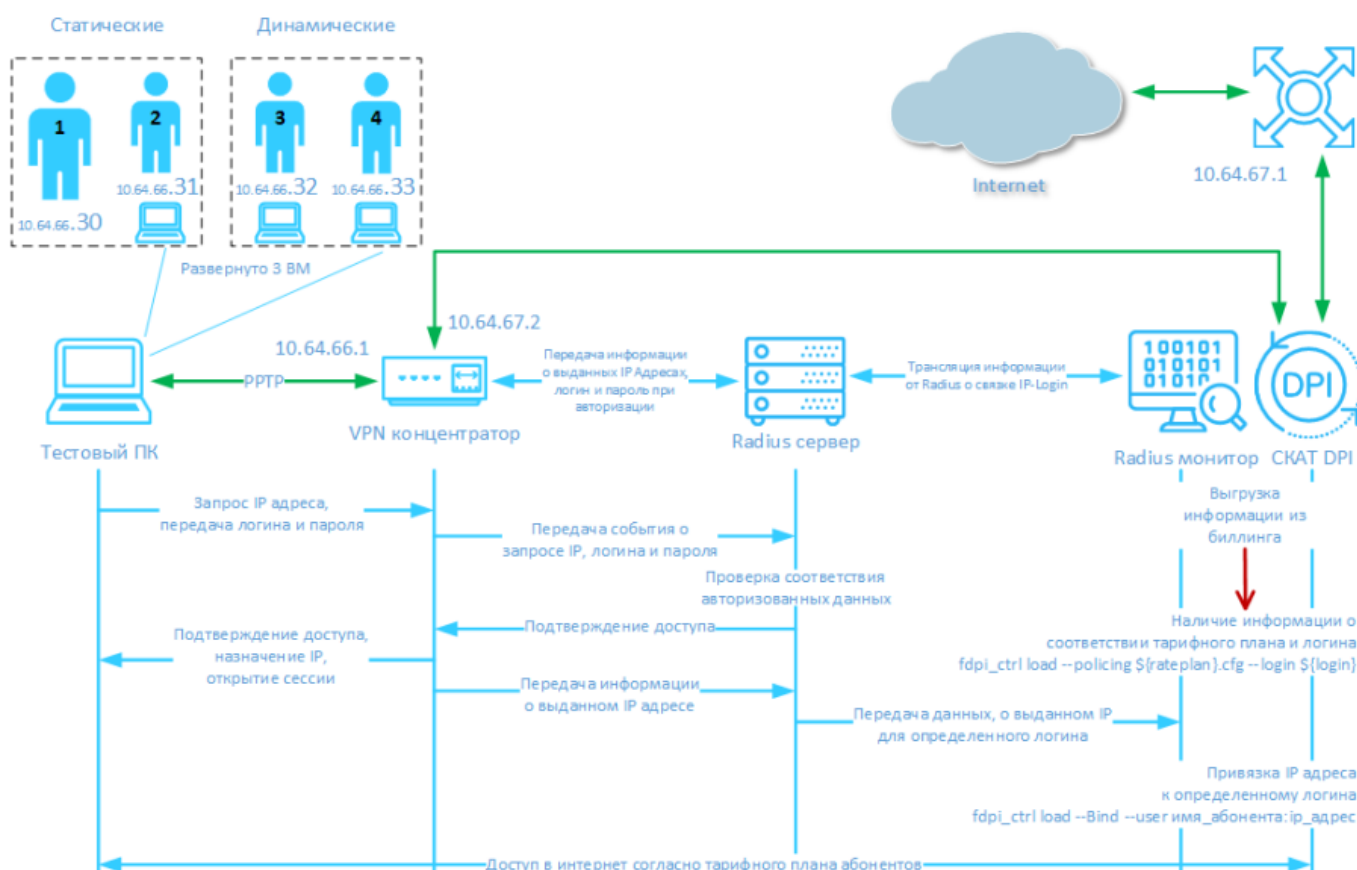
Статические

Динамические

1

2

3

4

10.64.66.30

10.64.66.31

10.64.66.32

10.64.66.33

Развернуто 3 ВМ

Internet

10.64.67.1

10.64.67.2

10.64.66.1

PPTP

Передача информации о выданных IP Адресах, логин и пароль при авторизации

Трансляция информации от Radius о связке IP-Login

Тестовый ПК

VPN концентратор

Radius сервер

Radius монитор

СКАТ DPI

DPI

Запрос IP адреса, передача логина и пароля

Передача события о запросе IP, логина и пароля

Проверка соответствия авторизованных данных

Подтверждение доступа

Подтверждение доступа, назначение IP, открытие сессии

Передача информации о выданном IP адресе

Передача данных, о выданном IP для определенного логина

Выгрузка информации из биллинга

Наличие информации о соответствии тарифного плана и логина
fdpi_ctrl load --policing ${rateplan}.cfg --login ${login}

Привязка IP адреса к определенному логина
fdpi_ctrl load --Bind --user имя_абонента:ip_адрес

Доступ в интернет согласно тарифного плана абонентов